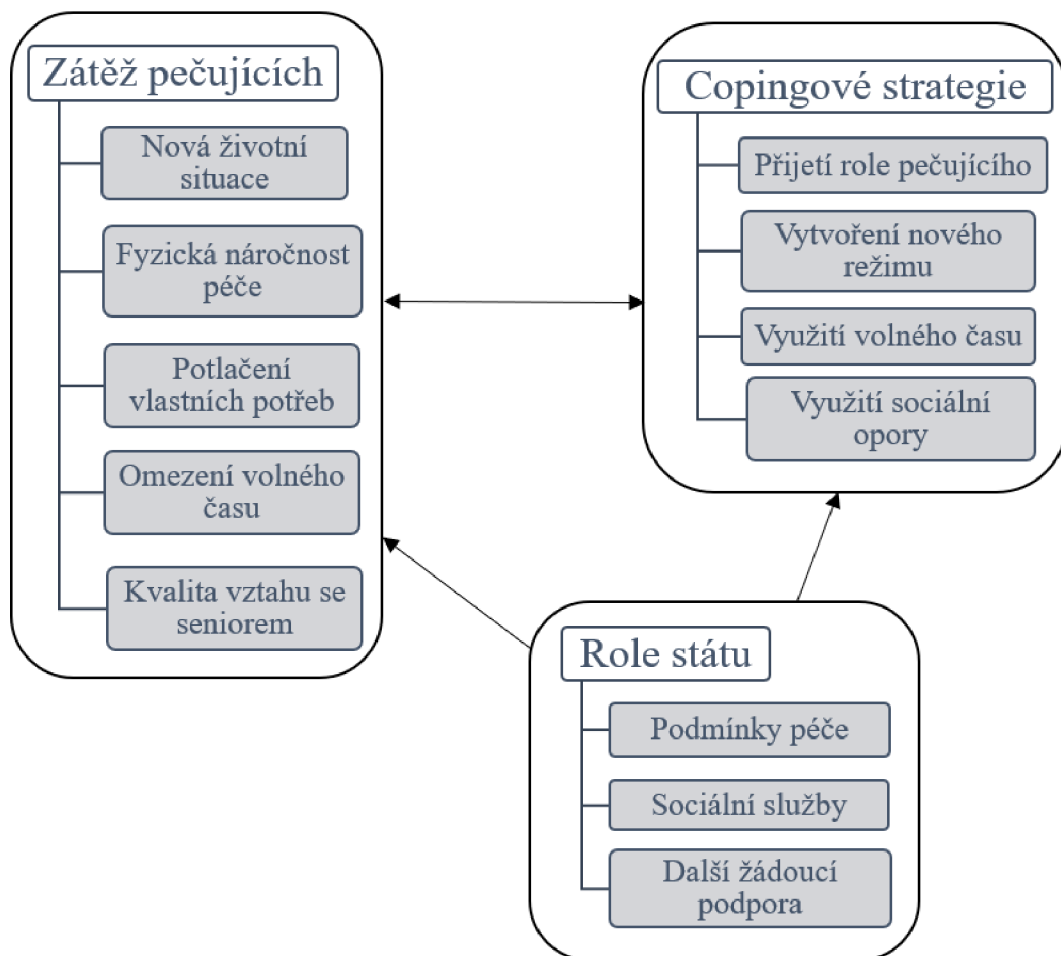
Zátěž pečujících

Nová životní situace

Fyzická náročnost péče

Potlačení vlastních potřeb

Omezení volného času

Kvalita vztahu se seniorem

Copingové strategie

Přijetí role pečujícího

Vytvoření nového režimu

Využití volného času

Využití sociální opory

Role státu

Podmínky péče

Sociální služby

Další žádoucí podpora